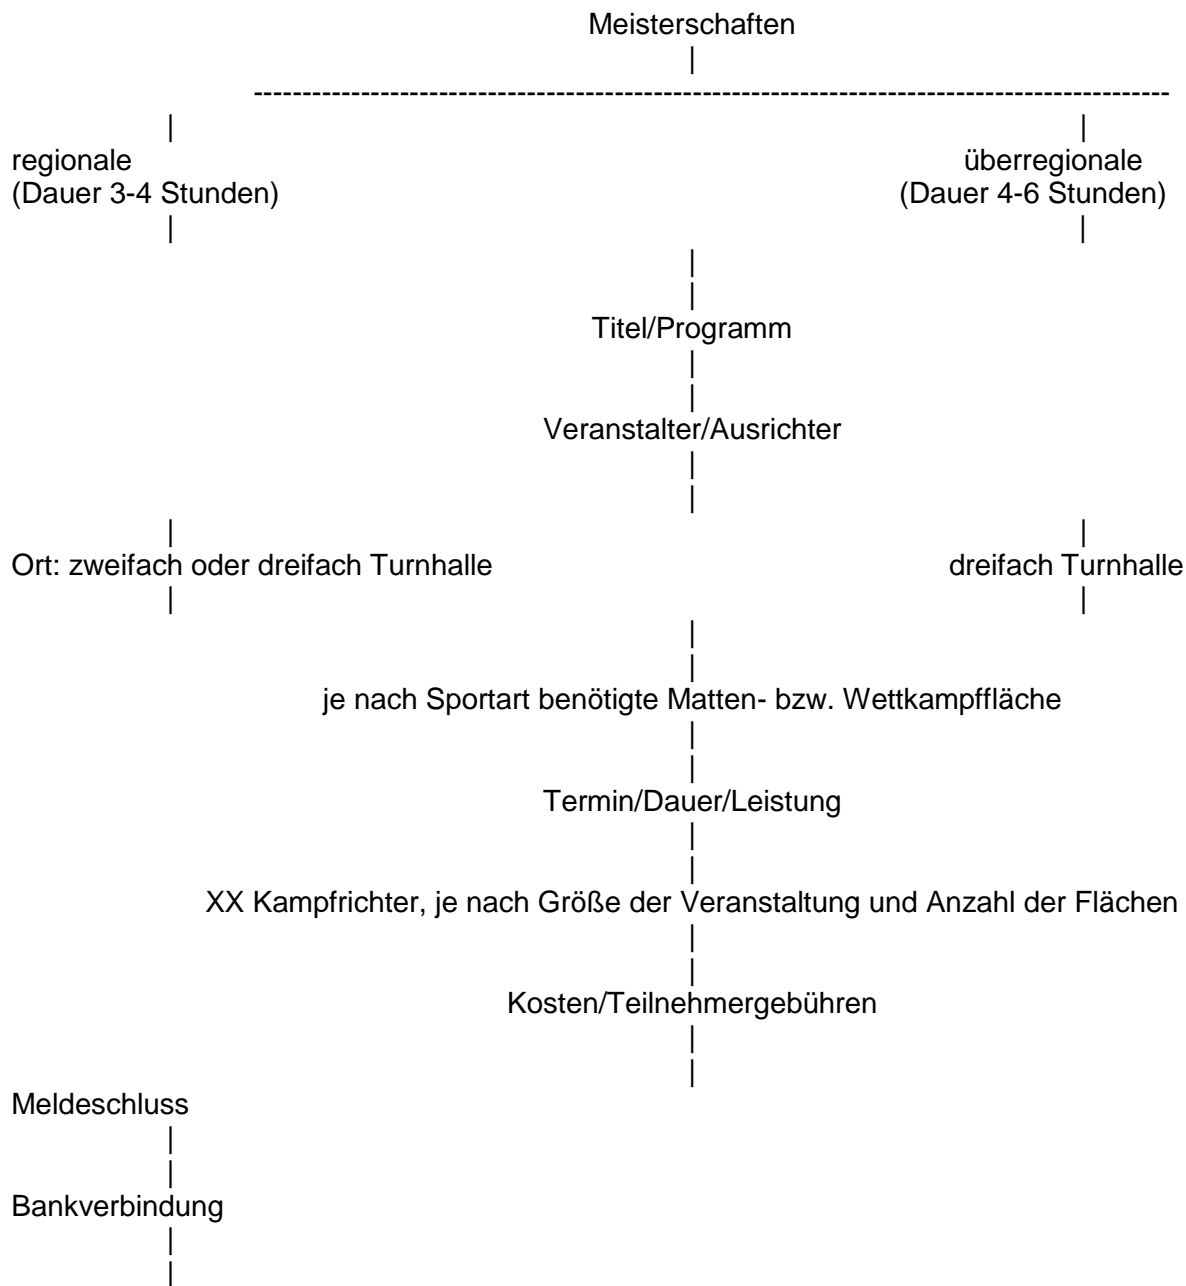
Meisterschaften

regionale
(Dauer 3-4 Stunden)

überregionale
(Dauer 4-6 Stunden)

Titel/Programm

Veranstalter/Ausrichter

Ort: zweifach oder dreifach Turnhalle

dreifach Turnhalle

je nach Sportart benötigte Matten- bzw. Wettkampffläche

Termin/Dauer/Leistung

XX Kampfrichter, je nach Größe der Veranstaltung und Anzahl der Flächen

Kosten/Teilnehmergebühren

Meldeschluss

Bankverbindung